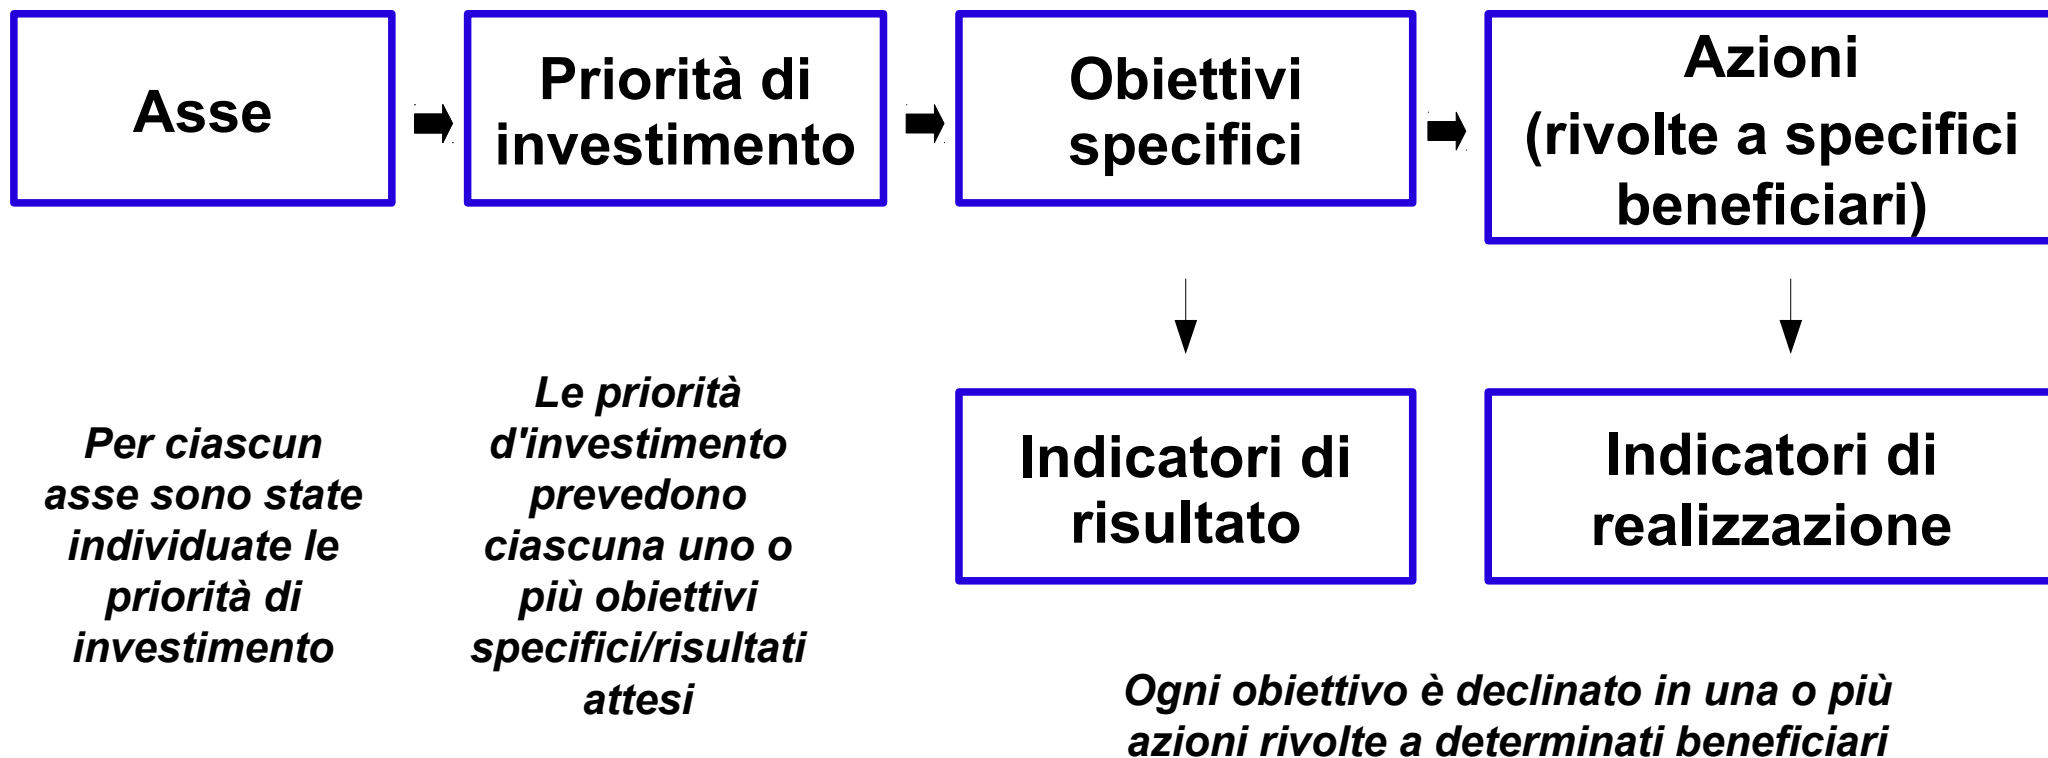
Asse

Priorità di investimento

Obiettivi specifici

Azioni (rivolte a specifici beneficiari)

Indicatori di risultato

Indicatori di realizzazione

Per ciascun asse sono state individuate le priorità di investimento

Le priorità d'investimento prevedono ciascuna uno o più obiettivi specifici/risultati attesi

Ogni obiettivo è declinato in una o più azioni rivolte a determinati beneficiari